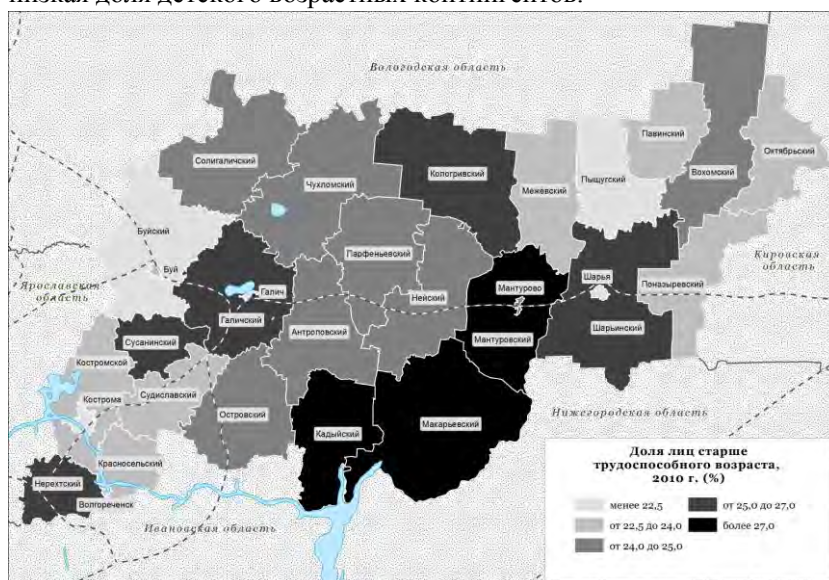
низкая доля детского возрастных контингентов.

Вологодская область

Солигаличский
Чухломский
Кологривский
Межевский
Пыщугский
Павинский
Вохомский
Октябрьский
Буйский
Парфеньевский
Буй
Шарья
Поназыревский
Кировская область
Ярославская область
Галич
Нейский
Мантурово
Галичский
Антроповский
Мантуровский
Шарьинский
Сусанинский
Костромской
Судиславский
Кострома
Островский
Нижегородская область
Кадыйский
Макарьевский
Красносельский
Нерехтский
Волгореченск
Ивановская область

Доля лиц старше трудоспособного возраста, 2010 г. (%)

менее 22,5
от 22,5 до 24,0
от 24,0 до 25,0
от 25,0 до 27,0
более 27,0